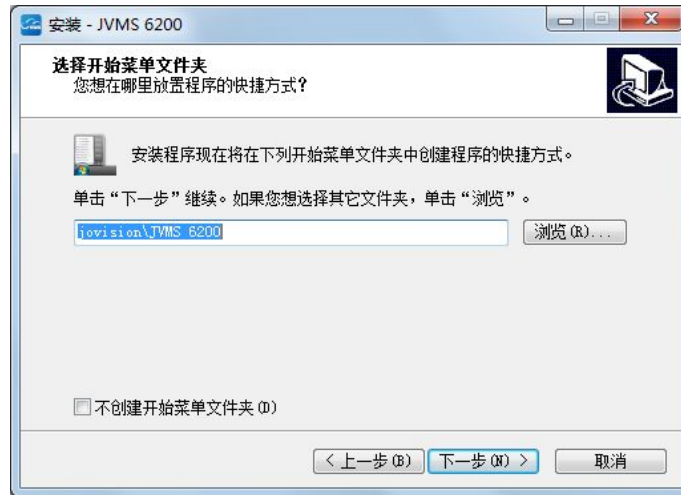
安装 - JVMS 6200

选择开始菜单文件夹
您想在哪里放置程序的快捷方式？

安装程序现在将在下列开始菜单文件夹中创建程序的快捷方式。

单击“下一步”继续。如果您想选择其它文件夹，单击“浏览”。

jovision\JVMS 6200

浏览(R)...

不创建开始菜单文件夹(D)

< 上一步(B)
下一步(N) >
取消